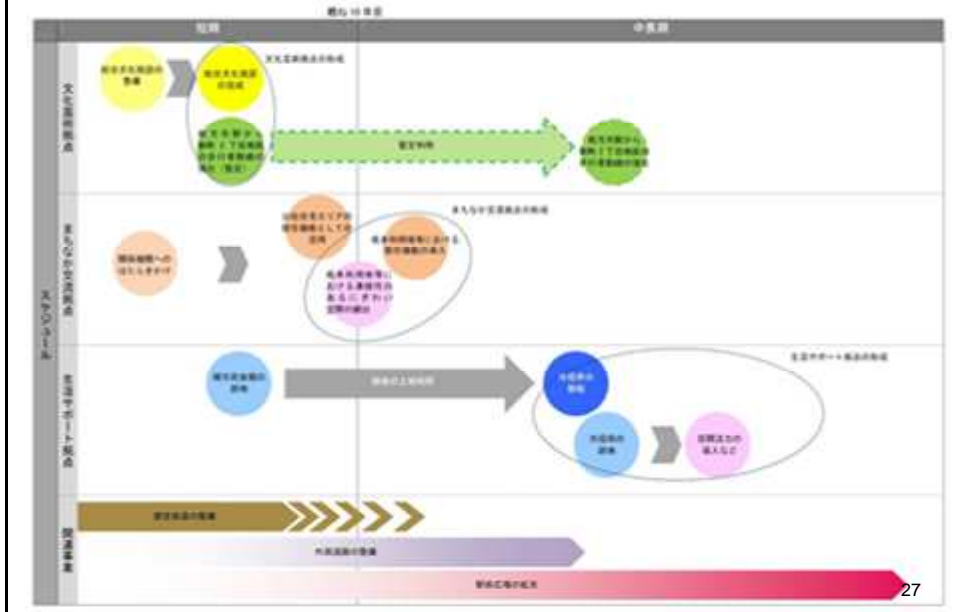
概ね10年後

短期

中長期

スケジュール

文化交流拠点

まちなか交流拠点

生活サポート拠点

関連事業

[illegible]

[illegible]

文化交流拠点の形成

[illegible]

暫定利用

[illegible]

まちなか交流拠点の形成

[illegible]

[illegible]

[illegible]

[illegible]

生活サポート拠点の形成

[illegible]

暫定的土地利用

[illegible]

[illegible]

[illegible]

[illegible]

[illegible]

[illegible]

27